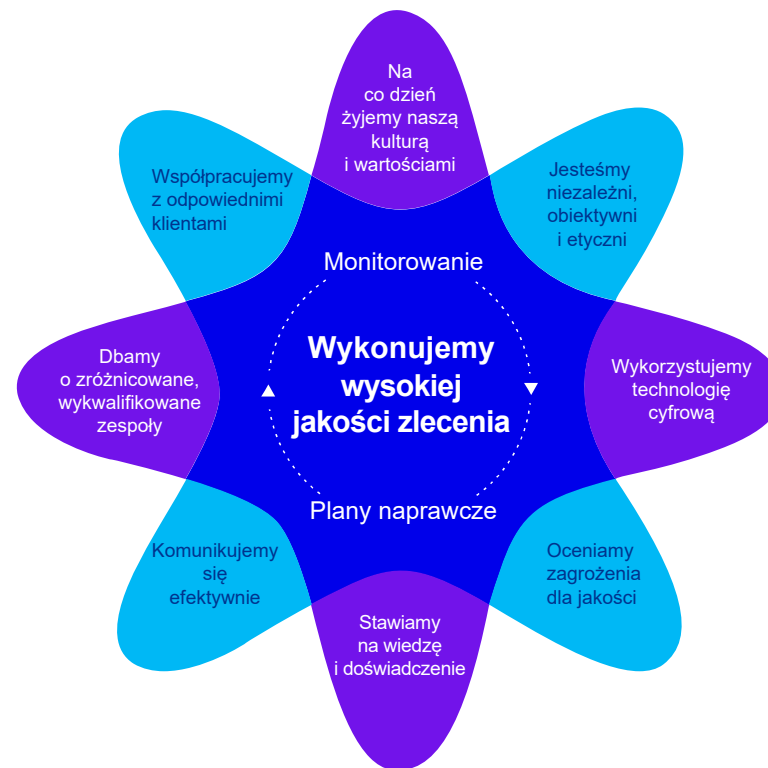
Na co dzień żyjemy naszą kulturą i wartościami

Jesteśmy niezależni, obiektywni i etyczni

Wykorzystujemy technologię cyfrową

Oceniamy zagrożenia dla jakości

Stawiamy na wiedzę i doświadczenie

Komunikujemy się efektywnie

Dbamy o zróżnicowane, wykwalifikowane zespoły

Współpracujemy z odpowiednimi klientami

Monitorowanie

Wykonujemy wysokiej jakości zlecenia

Plany naprawcze